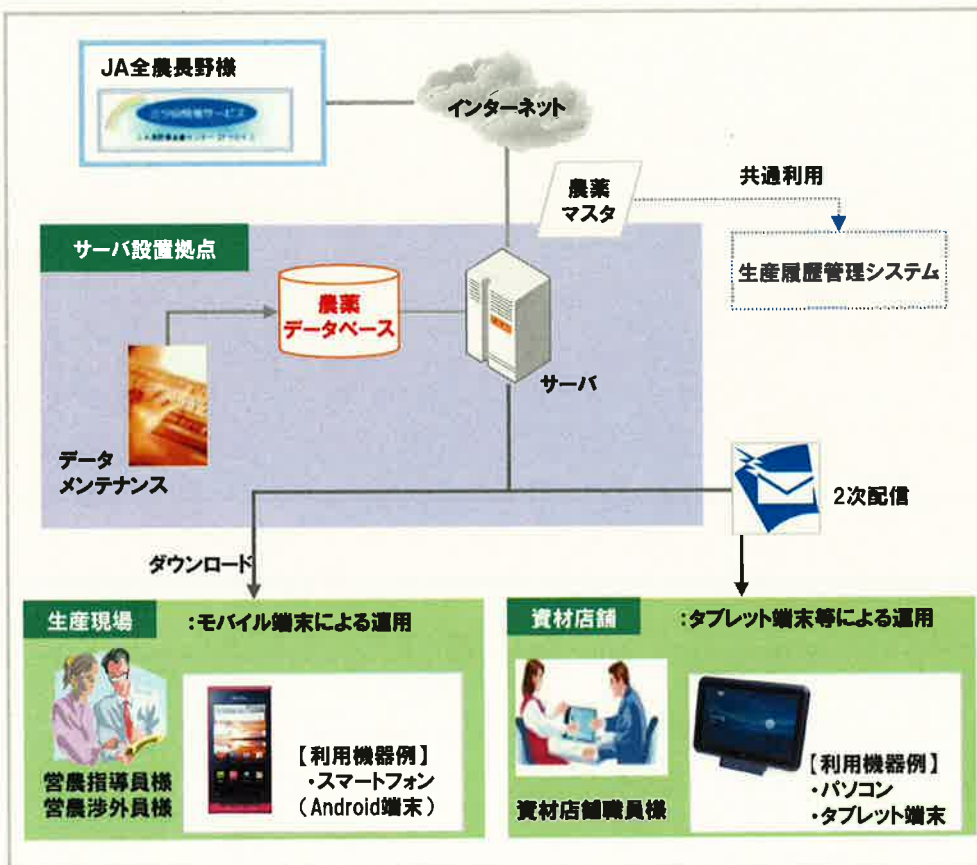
JA全農長野様

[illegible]

インターネット

農薬
マスタ

共通利用

生産履歴管理システム

サーバ設置拠点

農薬
データベース

サーバ

データ
メンテナンス

2次配信

ダウンロード

生産現場

:モバイル端末による運用

営農指導員様
営農渉外員様

【利用機器例】
・スマートフォン
(Android端末)

資材店舗

:タブレット端末等による運用

資材店舗職員様

【利用機器例】
・パソコン
・タブレット端末